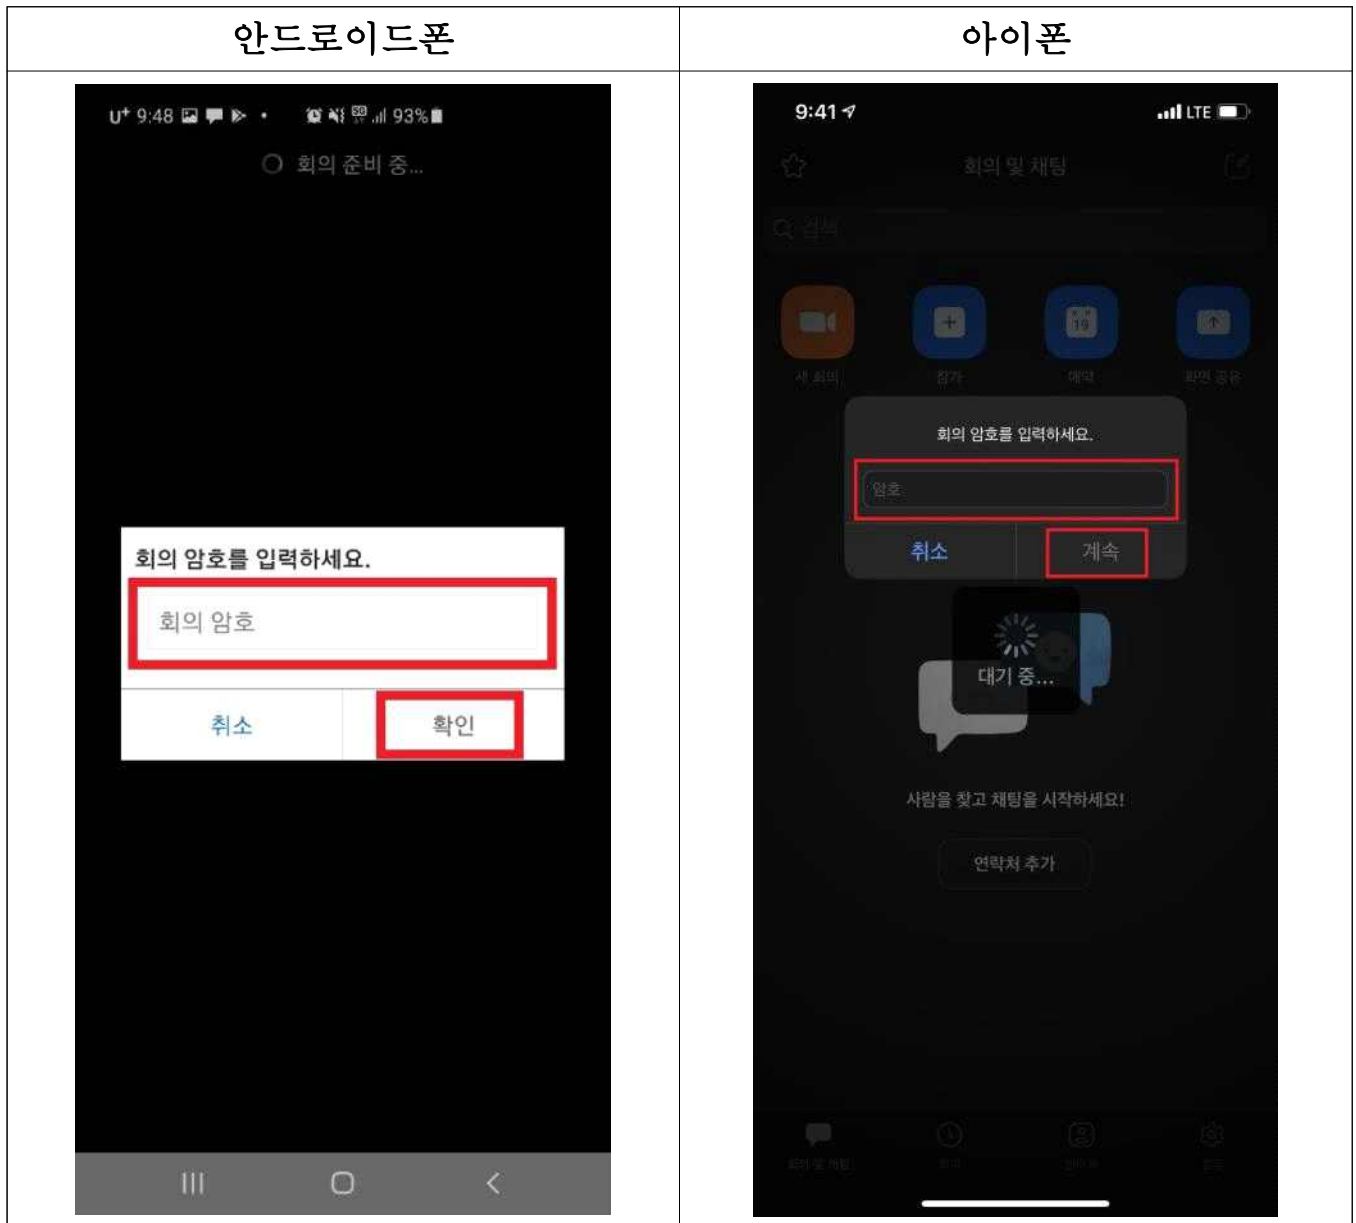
| 안드로이드폰 | 아이폰 |
|---|---|
| U⁺ 9:48 93% 회의 준비 중... 회의 암호를 입력하세요. 회의 암호 취소 확인 | 9:41 LTE 회의 및 채팅 검색 새 회의 참가 예약 화면 공유 회의 암호를 입력하세요. 암호 취소 계속 대기 중... 사람을 찾고 채팅을 시작하세요! 연락처 추가 회의 및 채팅 회의 연락처 설정 |